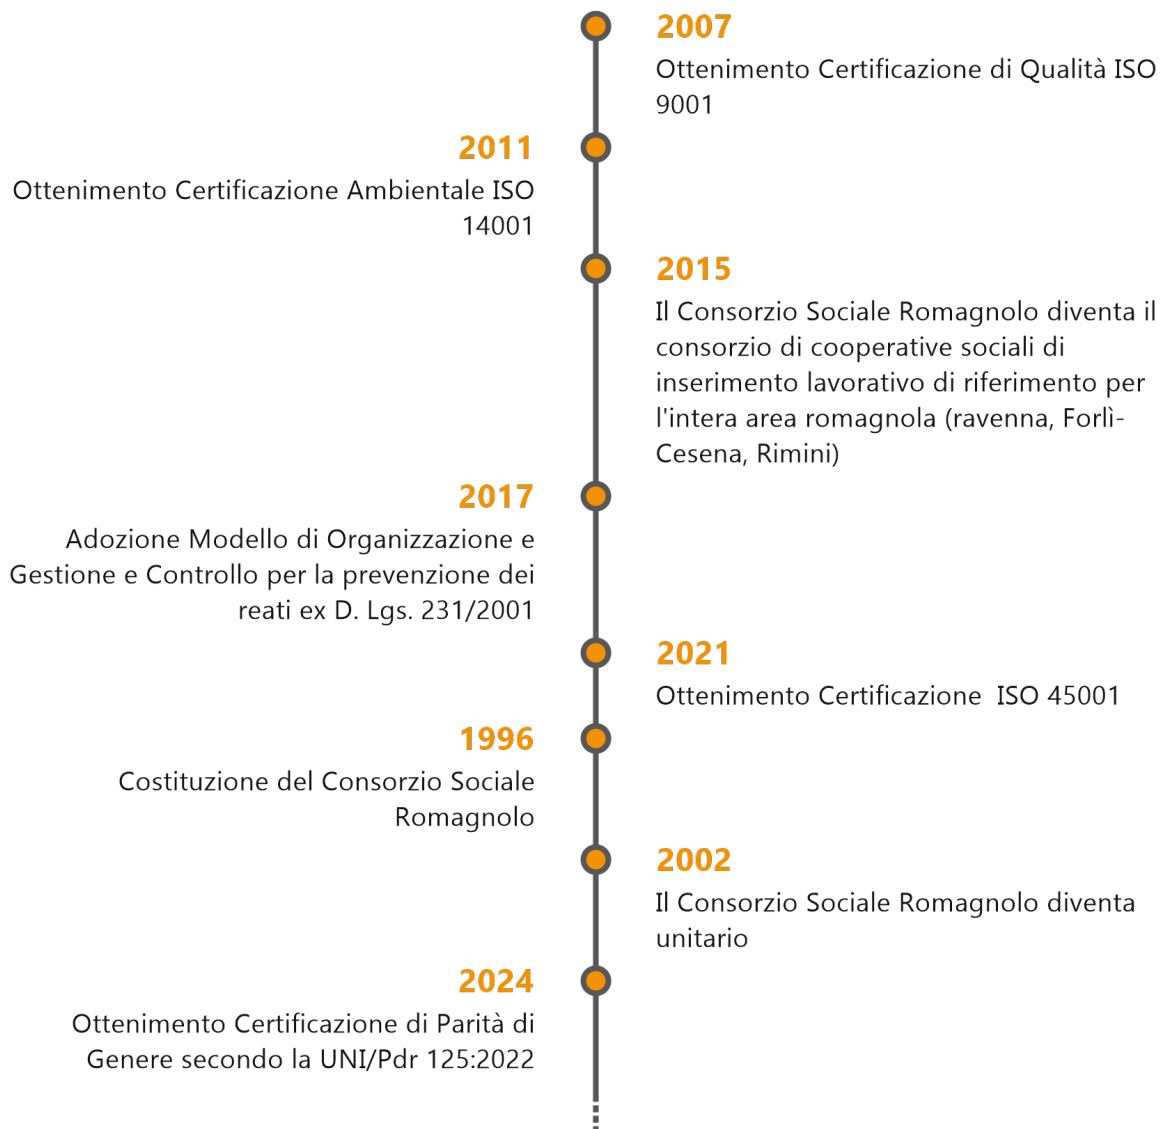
2007
Ottenimento Certificazione di Qualità ISO 9001

2011
Ottenimento Certificazione Ambientale ISO 14001

2015
Il Consorzio Sociale Romagnolo diventa il consorzio di cooperative sociali di inserimento lavorativo di riferimento per l'intera area romagnola (ravenna, Forlì-Cesena, Rimini)

2017
Adozione Modello di Organizzazione e Gestione e Controllo per la prevenzione dei reati ex D. Lgs. 231/2001

2021
Ottenimento Certificazione  ISO 45001

1996
Costituzione del Consorzio Sociale Romagnolo

2002
Il Consorzio Sociale Romagnolo diventa unitario

2024
Ottenimento Certificazione di Parità di Genere secondo la UNI/Pdr 125:2022